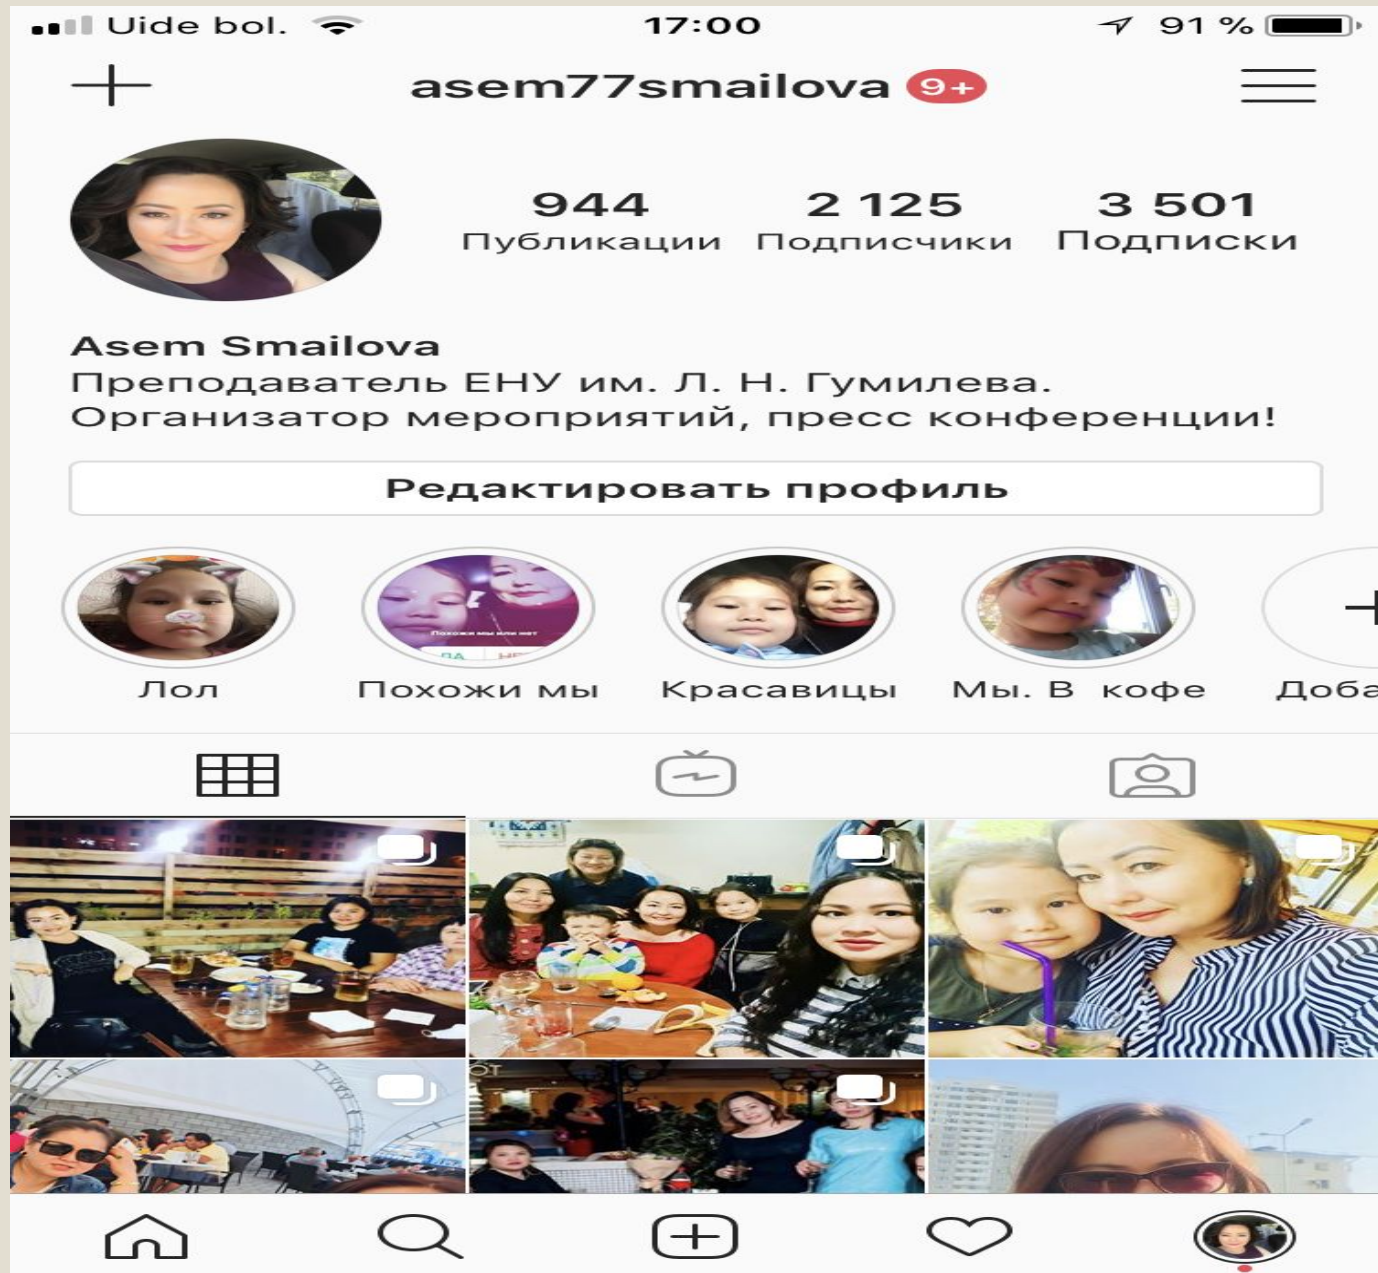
Uide bol. 17:00 91 %

asem77smailova 9+

944 Публикации
2 125 Подписчики
3 501 Подписки

Asem Smailova
Преподаватель ЕНУ им. Л. Н. Гумилева.
Организатор мероприятий, пресс конференции!

Редактировать профиль

Лол
Похожи мы
Красавицы
Мы. В кофе
Доба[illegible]